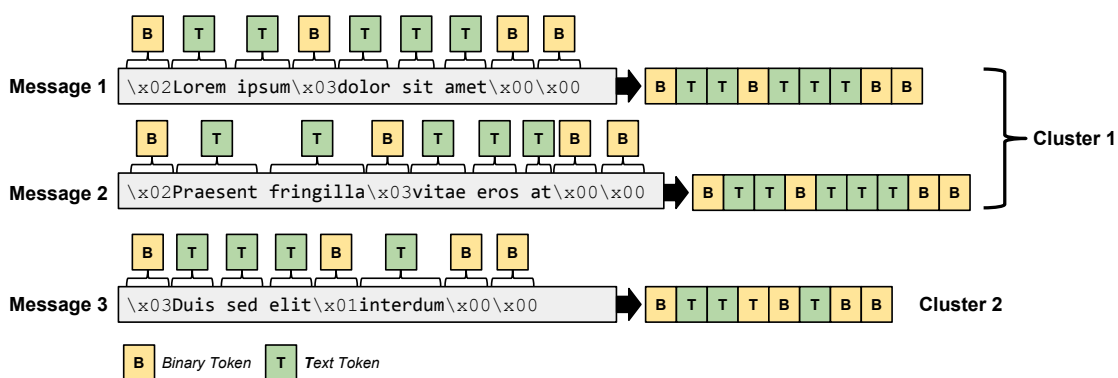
B T T B T T T B B

Message 1 \x02Lorem ipsum\x03dolor sit amet\x00\x00

B T T B T T T B B

Cluster 1

B T T B T T T B B

Message 2 \x02Praesent fringilla\x03vitae eros at\x00\x00

B T T B T T T B B

B T T T B T B B

Message 3 \x03Duis sed elit\x01interdum\x00\x00

B T T T B T B B

Cluster 2

B Binary Token T Text Token